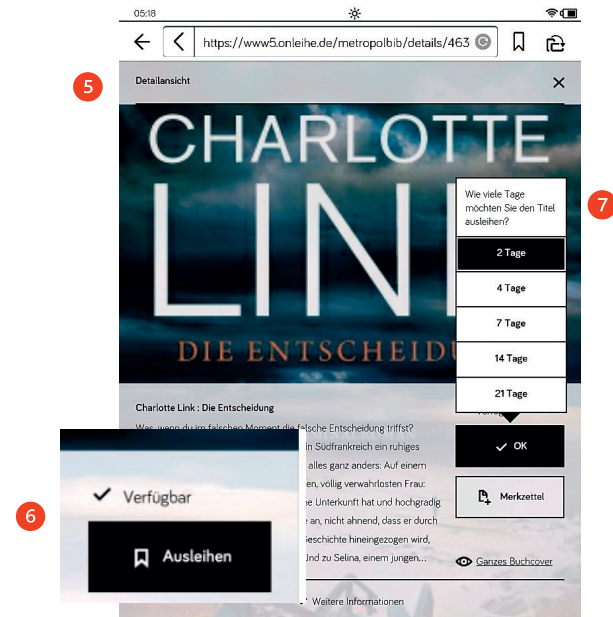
05:18

https://www5.onleihe.de/metropolbib/details/463

5

Detailansicht

CHARLOTTE
LINK
DIE ENTSCHEIDU

Wie viele Tage möchten Sie den Titel ausleihen?

7

2 Tage
4 Tage
7 Tage
14 Tage
21 Tage

Charlotte Link : Die Entscheidung

Was, wenn du im falschen Moment die falsche Entscheidung triffst? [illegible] in Südfrankreich ein ruhiges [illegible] alles ganz anders: Auf einem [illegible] en, völlig verwahrlosten Frau: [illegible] Unterkunft hat und hochgradig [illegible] e an, nicht ahnend, dass er durch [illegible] Geschichte hineingezogen wird, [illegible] Und zu Selina, einem jungen...

OK

Merkzettel

Ganzes Buchcover

Weitere Informationen

6

Verfügbar

Ausleihen